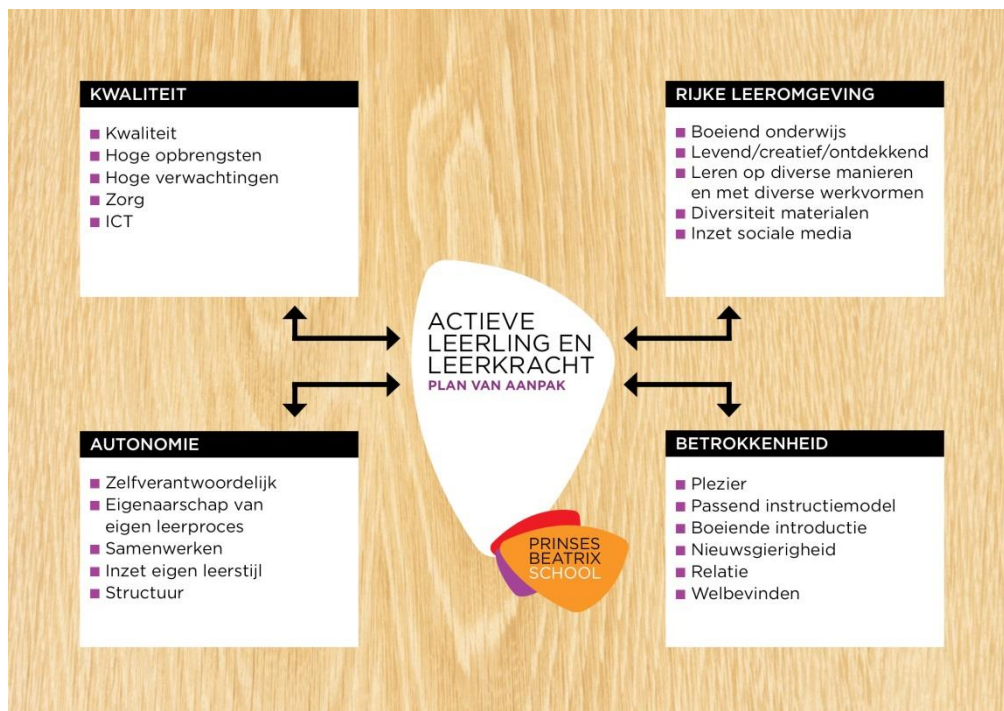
KWALITEIT

- Kwaliteit
- Hoge opbrengsten
- Hoge verwachtingen
- Zorg
- ICT

RIJKE LEEROMGEVING

- Boeiend onderwijs
- Levend/creatief/ontdekkend
- Leren op diverse manieren en met diverse werkvormen
- Diversiteit materialen
- Inzet sociale media

ACTIEVE LEERLING EN LEERKRACHT
PLAN VAN AANPAK

AUTONOMIE

- Zelfverantwoordelijk
- Eigenaarschap van eigen leerproces
- Samenwerken
- Inzet eigen leerstijl
- Structuur

BETROKKENHEID

- Plezier
- Passend instructiemodel
- Boeiende introductie
- Nieuwsgierigheid
- Relatie
- Welbevinden

PRINSES BEATRIX SCHOOL